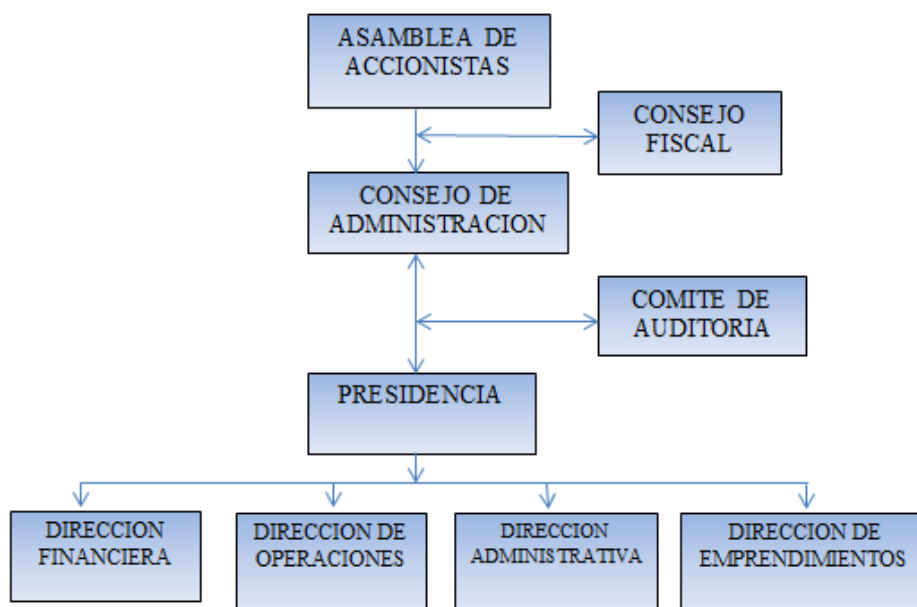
ASAMBLEA DE ACCIONISTAS

CONSEJO FISCAL

CONSEJO DE ADMINISTRACION

COMITE DE AUDITORIA

PRESIDENCIA

DIRECCION FINANCIERA

DIRECCION DE OPERACIONES

DIRECCION ADMINISTRATIVA

DIRECCION DE EMPRENDIMIENTOS